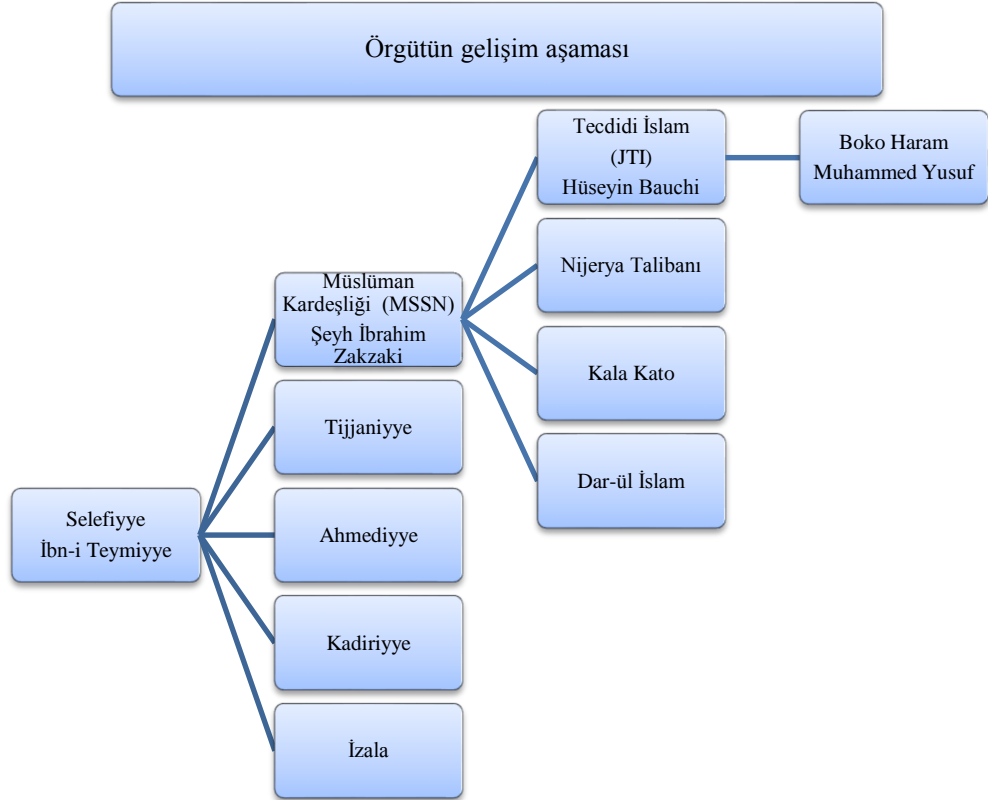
Örgütün gelişim aşaması

Selefiyye
İbn-i Teymiyye

Müslüman Kardeşliği (MSSN)
Şeyh İbrahim Zakzaki

Tijjaniyye

Ahmediyye

Kadiriyye

İzala

Tecdidi İslam
(JTI)
Hüseyin Bauchi

Nijerya Talibanı

Kala Kato

Dar-ül İslam

Boko Haram
Muhammed Yusuf